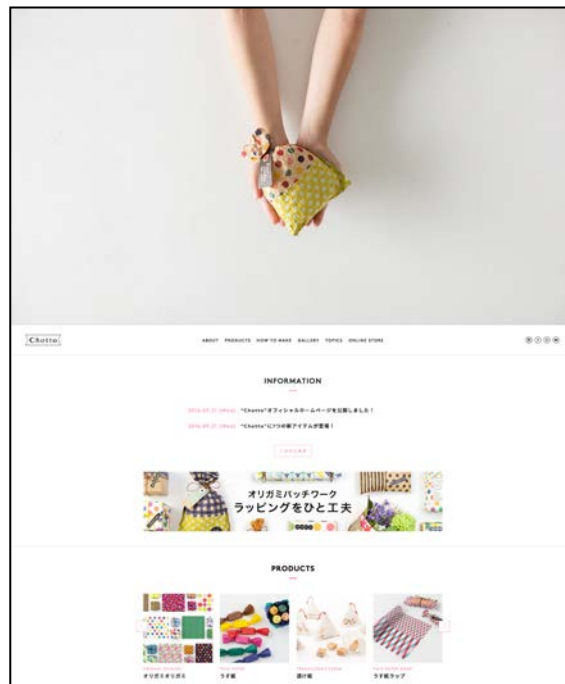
Chotto

ABOUT PRODUCTS HOW TO MAKE GALLERY TOPICS ONLINE STORE

INFORMATION

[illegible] "Chotto"オフィシャルホームページを公開しました！

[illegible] "Chotto"に7つの新アイテムが登場！

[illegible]

オリガミパッチワーク
ラッピングをひと工夫

PRODUCTS

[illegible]
オリガミオリガミ

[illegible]
ラダ紙

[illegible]
袋付紙

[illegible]
ラダ紙ラップ